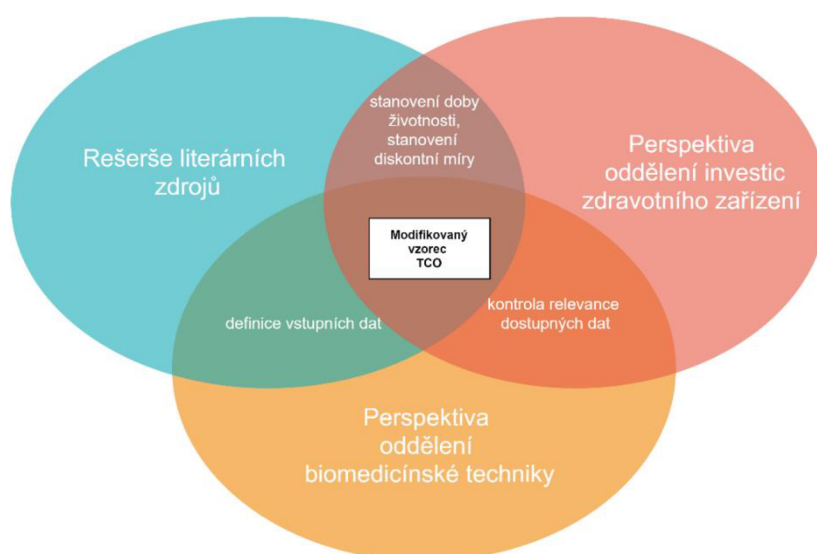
Rešerše literárních zdrojů

stanovení doby životnosti, stanovení diskontní míry

Perspektiva oddělení investic zdravotního zařízení

Modifikovaný vzorec TCO

definice vstupních dat

kontrola relevance dostupných dat

Perspektiva oddělení biomedicínské techniky